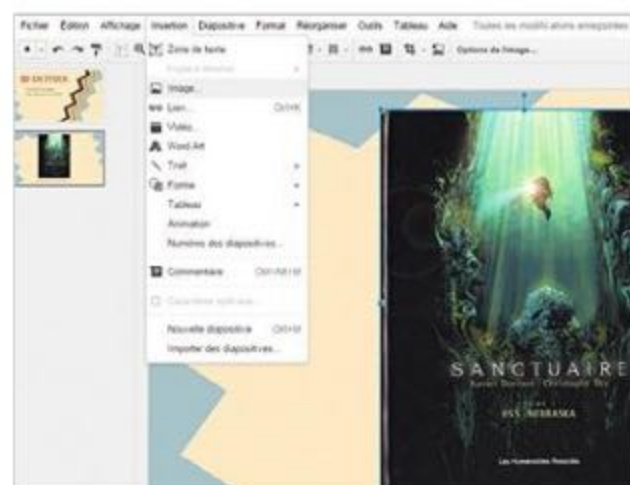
Fichier Édition Affichage Insertion Diapositive Format Réorganiser Outils Tableau Aide Toutes les modifications enregistrées

Options de l'image...

Zone de texte
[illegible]
Image...
Lien... Ctrl+K
Vidéo...
Word Art
Trait
Forme
Tableau
Animation
Numéros des diapositives...
Commentaire Ctrl+Alt+M
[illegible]
Nouvelle diapositive Ctrl+M
Importer des diapositives...

SANCTUAIRE
Xavier Dorison Christophe Bec
USS NEBRASKA
Les Humanoïdes Associés